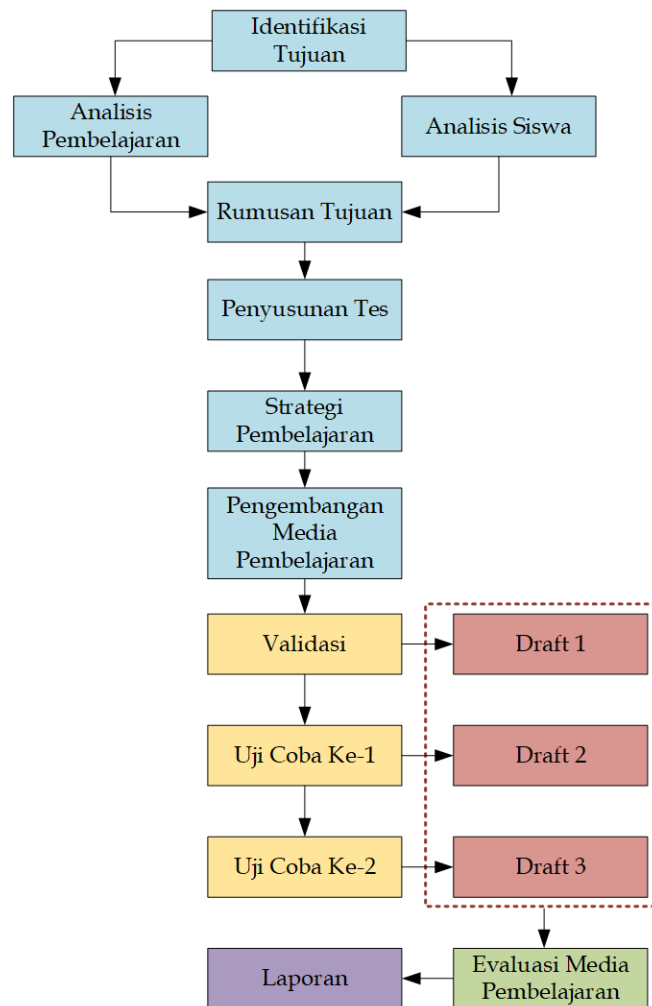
Identifikasi Tujuan

Analisis Pembelajaran

Analisis Siswa

Rumusan Tujuan

Penyusunan Tes

Strategi Pembelajaran

Pengembangan Media Pembelajaran

Validasi

Draft 1

Uji Coba Ke-1

Draft 2

Uji Coba Ke-2

Draft 3

Evaluasi Media Pembelajaran

Laporan